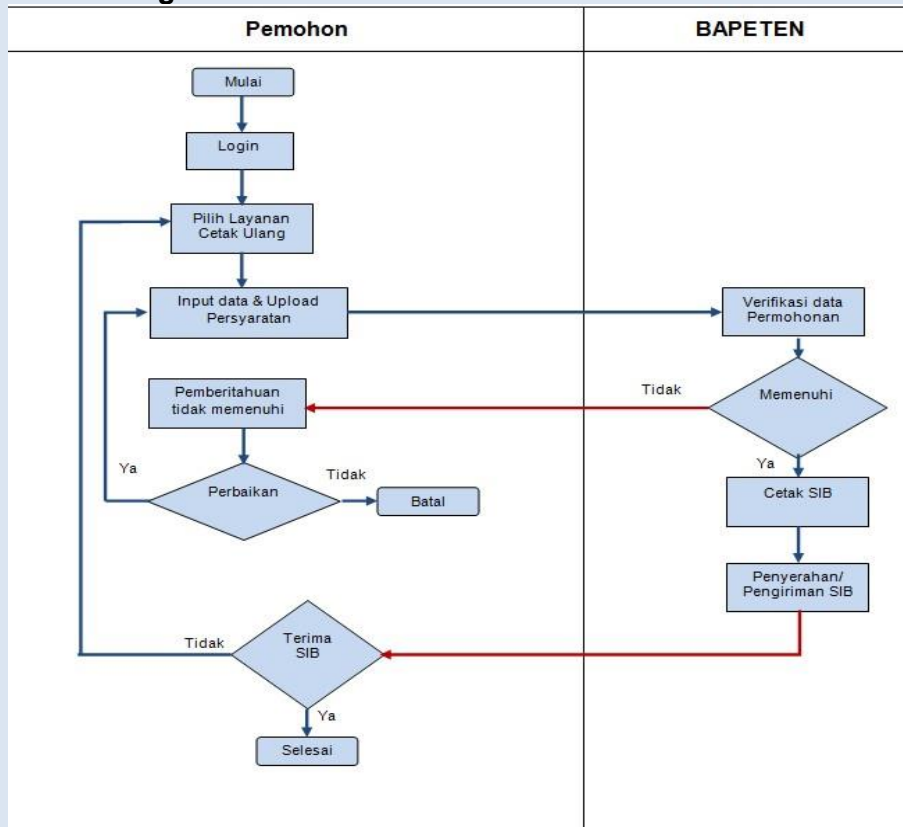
| Pemohon | BAPETEN |
|---|---|

Mulai

Login

Pilih Layanan Cetak Ulang

Input data & Upload Persyaratan

Verifikasi data Permohonan

Tidak

Memenuhi

Pemberitahuan tidak memenuhi

Ya

Ya

Perbaikan

Tidak

Batal

Cetak SIB

Penyerahan/ Pengiriman SIB

Tidak

Terima SIB

Ya

Selesai